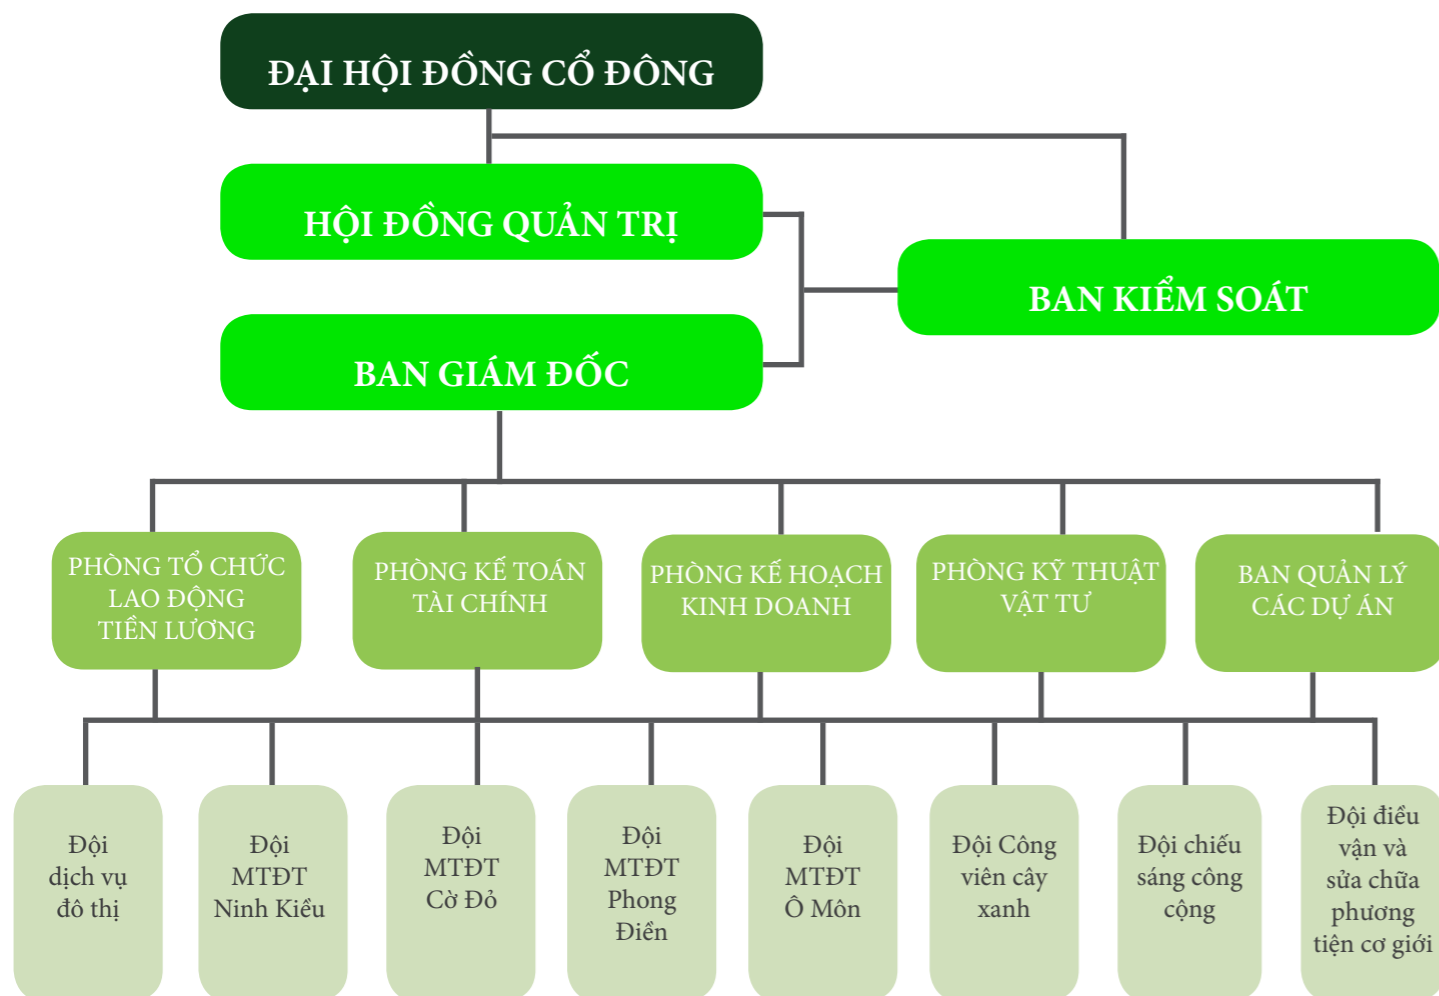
ĐẠI HỘI ĐỒNG CỔ ĐÔNG

HỘI ĐỒNG QUẢN TRỊ

BAN KIỂM SOÁT

BAN GIÁM ĐỐC

PHÒNG TỔ CHỨC LAO ĐỘNG TIỀN LƯƠNG

PHÒNG KẾ TOÁN TÀI CHÍNH

PHÒNG KẾ HOẠCH KINH DOANH

PHÒNG KỸ THUẬT VẬT TƯ

BAN QUẢN LÝ CÁC DỰ ÁN

Đội dịch vụ đô thị

Đội MTĐT Ninh Kiều

Đội MTĐT Cờ Đỏ

Đội MTĐT Phong Điền

Đội MTĐT Ô Môn

Đội Công viên cây xanh

Đội chiếu sáng công cộng

Đội điều vận và sửa chữa phương tiện cơ giới